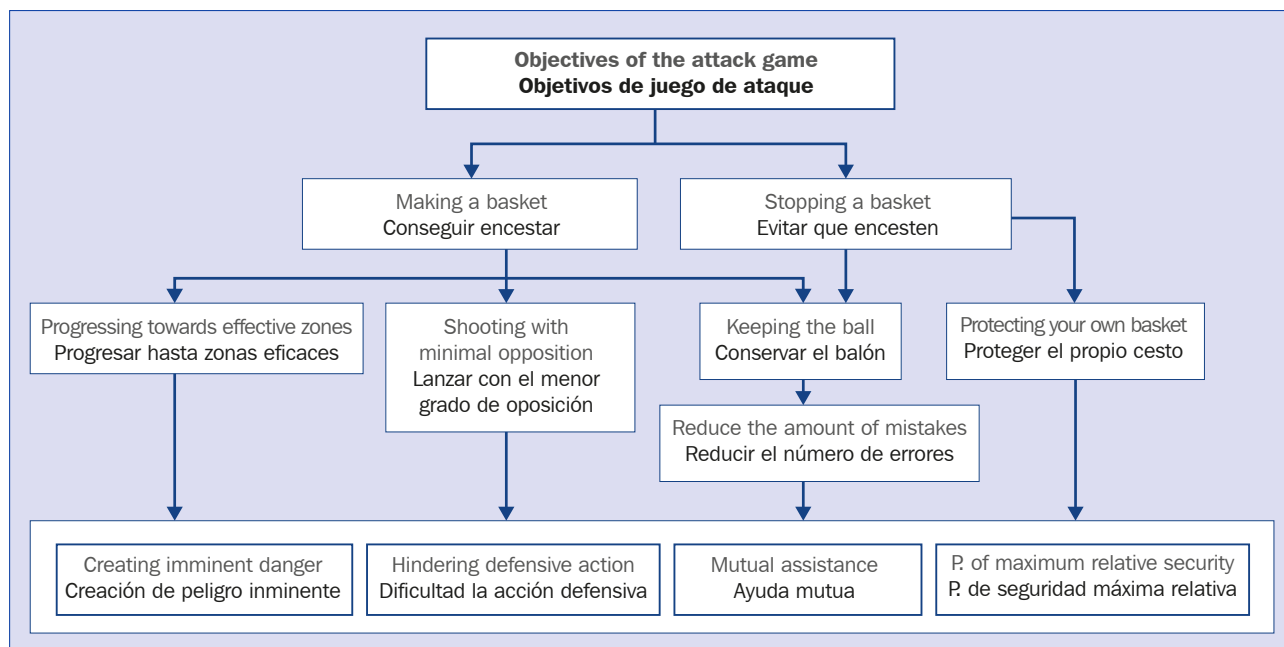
Objectives of the attack game
Objetivos de juego de ataque

Making a basket
Conseguir encestar

Stopping a basket
Evitar que encesten

Progressing towards effective zones
Progresar hasta zonas eficaces

Shooting with minimal opposition
Lanzar con el menor grado de oposición

Keeping the ball
Conservar el balón

Protecting your own basket
Proteger el propio cesto

Reduce the amount of mistakes
Reducir el número de errores

Creating imminent danger
Creación de peligro inminente

Hindering defensive action
Dificultad la acción defensiva

Mutual assistance
Ayuda mutua

P. of maximum relative security
P. de seguridad máxima relativa